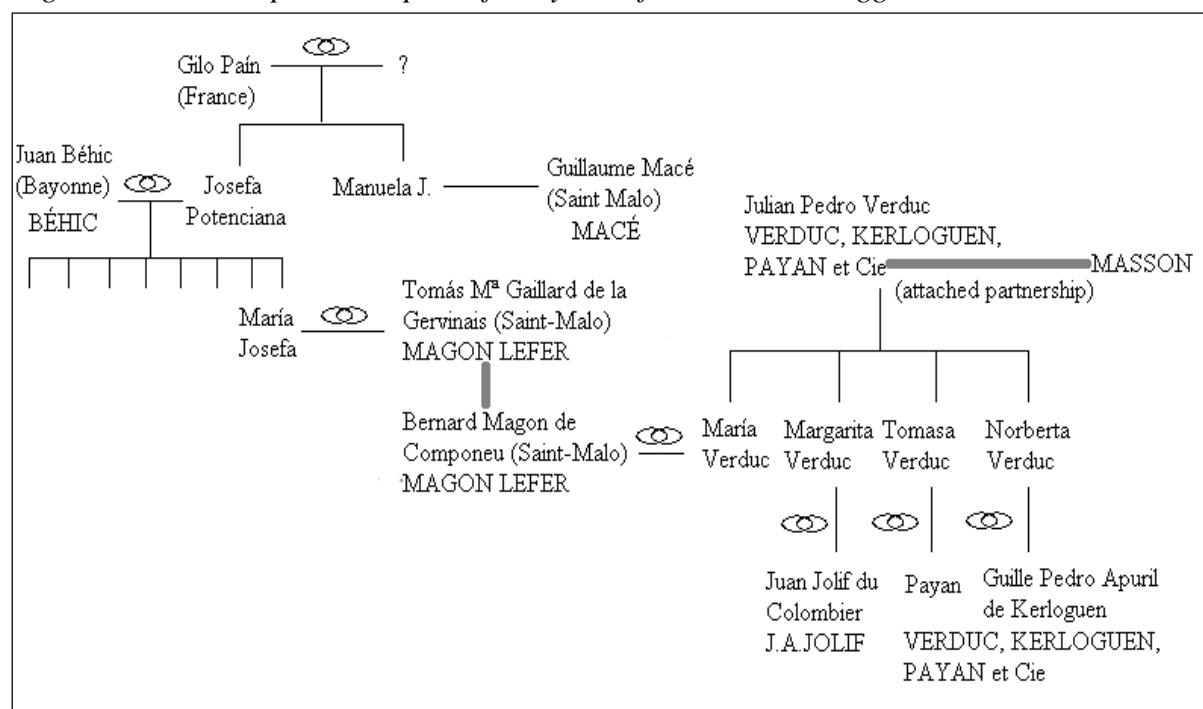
Gilo Paín (France)

?

Juan Béhic (Bayonne)

BÉHIC

Josefa Potenciana

Manuela J.

Guillaume Macé (Saint Malo)

MACÉ

Julian Pedro Verduc

VERDUC, KERLOGUEN, PAYAN et Cie

MASSON

(attached partnership)

María Josefa

Tomás Mª Gaillard de la Gervinais (Saint-Malo)

MAGON LEFER

Bernard Magon de Componeu (Saint-Malo)

MAGON LEFER

María Verduc

Margarita Verduc

Tomasa Verduc

Norberta Verduc

Juan Jolif du Colombier

J.A.JOLIF

Payan

Guille Pedro Apuril de Kerloguen

VERDUC, KERLOGUEN, PAYAN et Cie